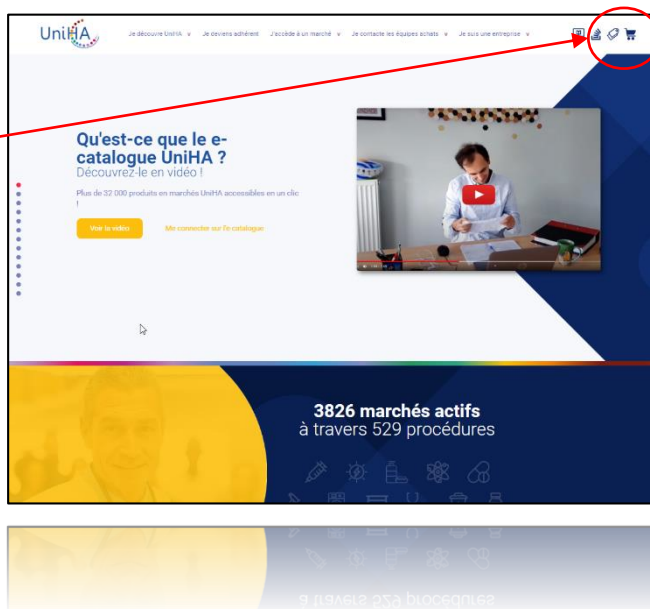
UniHA

Je découvre UniHA ∨ Je deviens adhérent J'accède à un marché ∨ Je contacte les équipes achats ∨ Je suis une entreprise ∨

Qu'est-ce que le e-catalogue UniHA ?

Découvrez-le en vidéo !

Plus de 32 000 produits en marchés UniHA accessibles en un clic !

Voir la vidéo

Me connecter sur l'e-catalogue

3826 marchés actifs
à travers 529 procédures